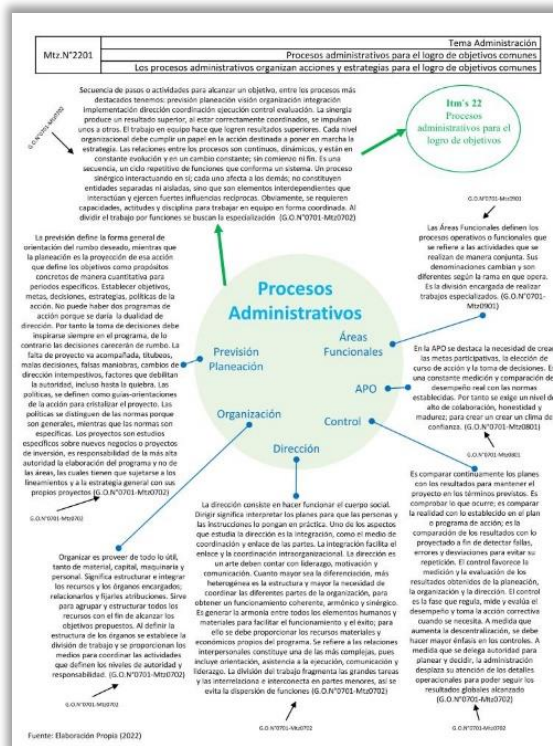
| Mtz.N°2201 | Tema Administración |
|---|---|
| | Procesos administrativos para el logro de objetivos comunes |
| | Los procesos administrativos organizan acciones y estrategias para el logro de objetivos comunes |

Secuencia de pasos o actividades para alcanzar un objetivo, entre los procesos más destacados tenemos: previsión planeación visión organización integración implementación dirección coordinación ejecución control evaluación. La sinergia produce un resultado superior, al estar correctamente coordinados, se impulsan unos a otros. El trabajo en equipo hace que logren resultados superiores. Cada nivel organizacional debe cumplir un papel en la acción destinada a poner en marcha la estrategia. Las relaciones entre los procesos son continuos, dinámicos, y están en constante evolución y en un cambio constante; sin comienzo ni fin. Es una secuencia, un ciclo repetitivo de funciones que conforma un sistema. Un proceso sinérgico interactuando en sí; cada uno afecta a los demás; no constituyen entidades separadas ni aisladas, sino que son elementos interdependientes que interactúan y ejercen fuertes influencias recíprocas. Obviamente, se requieren capacidades, actitudes y disciplina para trabajar en equipo en forma coordinada. Al dividir el trabajo por funciones se buscan la especialización (G.O.N°0701-Mtz0702)

G.O.N°0701-Mtz0702

Itm's 22
Procesos administrativos para el logro de objetivos

G.O.N°0701-Mtz0901

Las Áreas Funcionales definen los procesos operativos o funcionales que se refiere a las actividades que se realizan de manera conjunta. Sus denominaciones cambian y son diferentes según la rama en que opera. Es la división encargada de realizar trabajos especializados. (G.O.N°0701-Mtz0901)

La previsión define la forma general de orientación del rumbo deseado, mientras que la planeación es la proyección de esa acción que define los objetivos como propósitos concretos de manera cuantitativa para periodos específicos. Establecer objetivos, metas, decisiones, estrategias, políticas de la acción. No puede haber dos programas de acción porque se daría la dualidad de dirección. Por tanto la toma de decisiones debe inspirarse siempre en el programa, de lo contrario las decisiones carecerán de rumbo. La falta de proyecto va acompañada, titubeos, malas decisiones, falsas maniobras, cambios de dirección intempestivos, factores que debilitan la autoridad, incluso hasta la quiebra. Las políticas, se definen como guías-orientaciones de la acción para cristalizar el proyecto. Las políticas se distinguen de las normas porque son generales, mientras que las normas son específicas. Los proyectos son estudios específicos sobre nuevos negocios o proyectos de inversión, es responsabilidad de la más alta autoridad la elaboración del programa y no de las áreas, las cuales tienen que sujetarse a los lineamientos y a la estrategia general con sus propios proyectos (G.O.N°0701-Mtz0702)

G.O.N°0701-Mtz0702

Procesos Administrativos

Previsión Planeación

Áreas Funcionales

APO

Organización

Control

Dirección

En la APO se destaca la necesidad de crear las metas participativas, la elección de curso de acción y la toma de decisiones. Es una constante medición y comparación del desempeño real con las normas establecidas. Por tanto se exige un nivel muy alto de colaboración, honestidad y madurez; para crear un crear un clima de confianza. (G.O.N°0701-Mtz0801)

G.O.N°0701-Mtz0801

Es comparar continuamente los planes con los resultados para mantener el proyecto en los términos previstos. Es comprobar lo que ocurre, es comparar la realidad con lo establecido en el plan o programa de acción; es la comparación de los resultados con lo proyectado a fin de detectar fallas, errores y desviaciones para evitar su repetición. El control favorece la medición y la evaluación de los resultados obtenidos de la planeación, la organización y la dirección. El control es la fase que regula, mide y evalúa el desempeño y toma la acción correctiva cuando se necesita. A medida que aumenta la descentralización, se debe hacer mayor énfasis en los controles. A medida que se delega autoridad para planear y decidir, la administración desplaza su atención de los detalles operacionales para poder seguir los resultados globales alcanzado (G.O.N°0701-Mtz0702)

G.O.N°0701-Mtz0702

Organizar es proveer de todo lo útil, tanto de material, capital, maquinaria y personal. Significa estructurar e integrar los recursos y los órganos encargados; relacionarlos y fijarles atribuciones. Sirve para agrupar y estructurar todos los recursos con el fin de alcanzar los objetivos propuestos. Al definir la estructura de los órganos se establece la división de trabajo y se proporcionan los medios para coordinar las actividades que definen los niveles de autoridad y responsabilidad. (G.O.N°0701-Mtz0702)

G.O.N°0701-Mtz0702

La dirección consiste en hacer funcionar el cuerpo social. Dirigir significa interpretar los planes para que las personas y las instrucciones lo pongan en práctica. Uno de los aspectos que estudia la dirección es la integración, como el medio de coordinación y enlace de las partes. La integración facilita el enlace y la coordinación intraorganizacional. La dirección es un arte deben contar con liderazgo, motivación y comunicación. Cuanto mayor sea la diferenciación, más heterogénea es la estructura y mayor la necesidad de coordinar las diferentes partes de la organización, para obtener un funcionamiento coherente, armónico y sinérgico. Es generar la armonía entre todos los elementos humanos y materiales para facilitar el funcionamiento y el éxito; para ello se debe proporcionar los recursos materiales y económicos propios del programa. Se refiere a las relaciones interpersonales constituye una de las más complejas, pues incluye orientación, asistencia a la ejecución, comunicación y liderazgo. La división del trabajo fragmenta las grandes tareas y las interrelaciona e interconecta en partes menores, así se evita la dispersión de funciones (G.O.N°0701-Mtz0702)

G.O.N°0701-Mtz0702

Fuente: Elaboración Propia (2022)